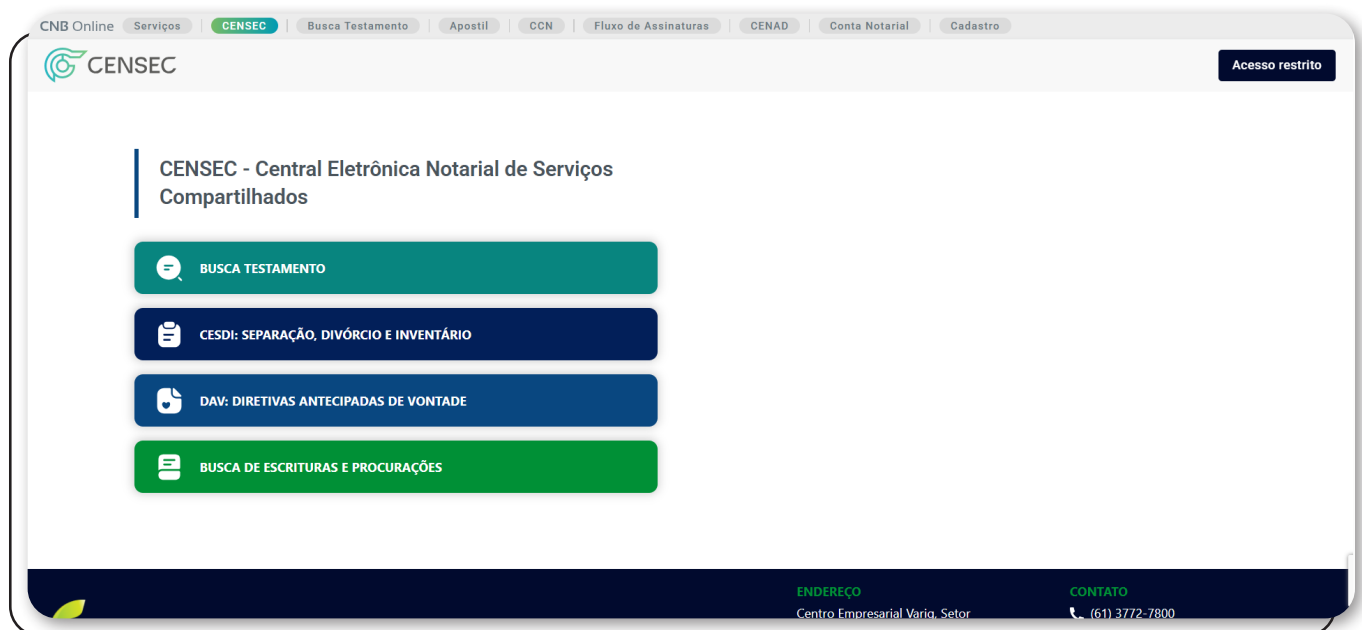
CNB Online | Serviços | CENSEC | Busca Testamento | Apostil | CCN | Fluxo de Assinaturas | CENAD | Conta Notarial | Cadastro

CENSEC

Acesso restrito

CENSEC - Central Eletrônica Notarial de Serviços Compartilhados

BUSCA TESTAMENTO

CESDI: SEPARAÇÃO, DIVÓRCIO E INVENTÁRIO

DAV: DIRETIVAS ANTECIPADAS DE VONTADE

BUSCA DE ESCRITURAS E PROCURAÇÕES

ENDEREÇO
Centro Empresarial Varig, Setor

CONTATO
(61) 3772-7800